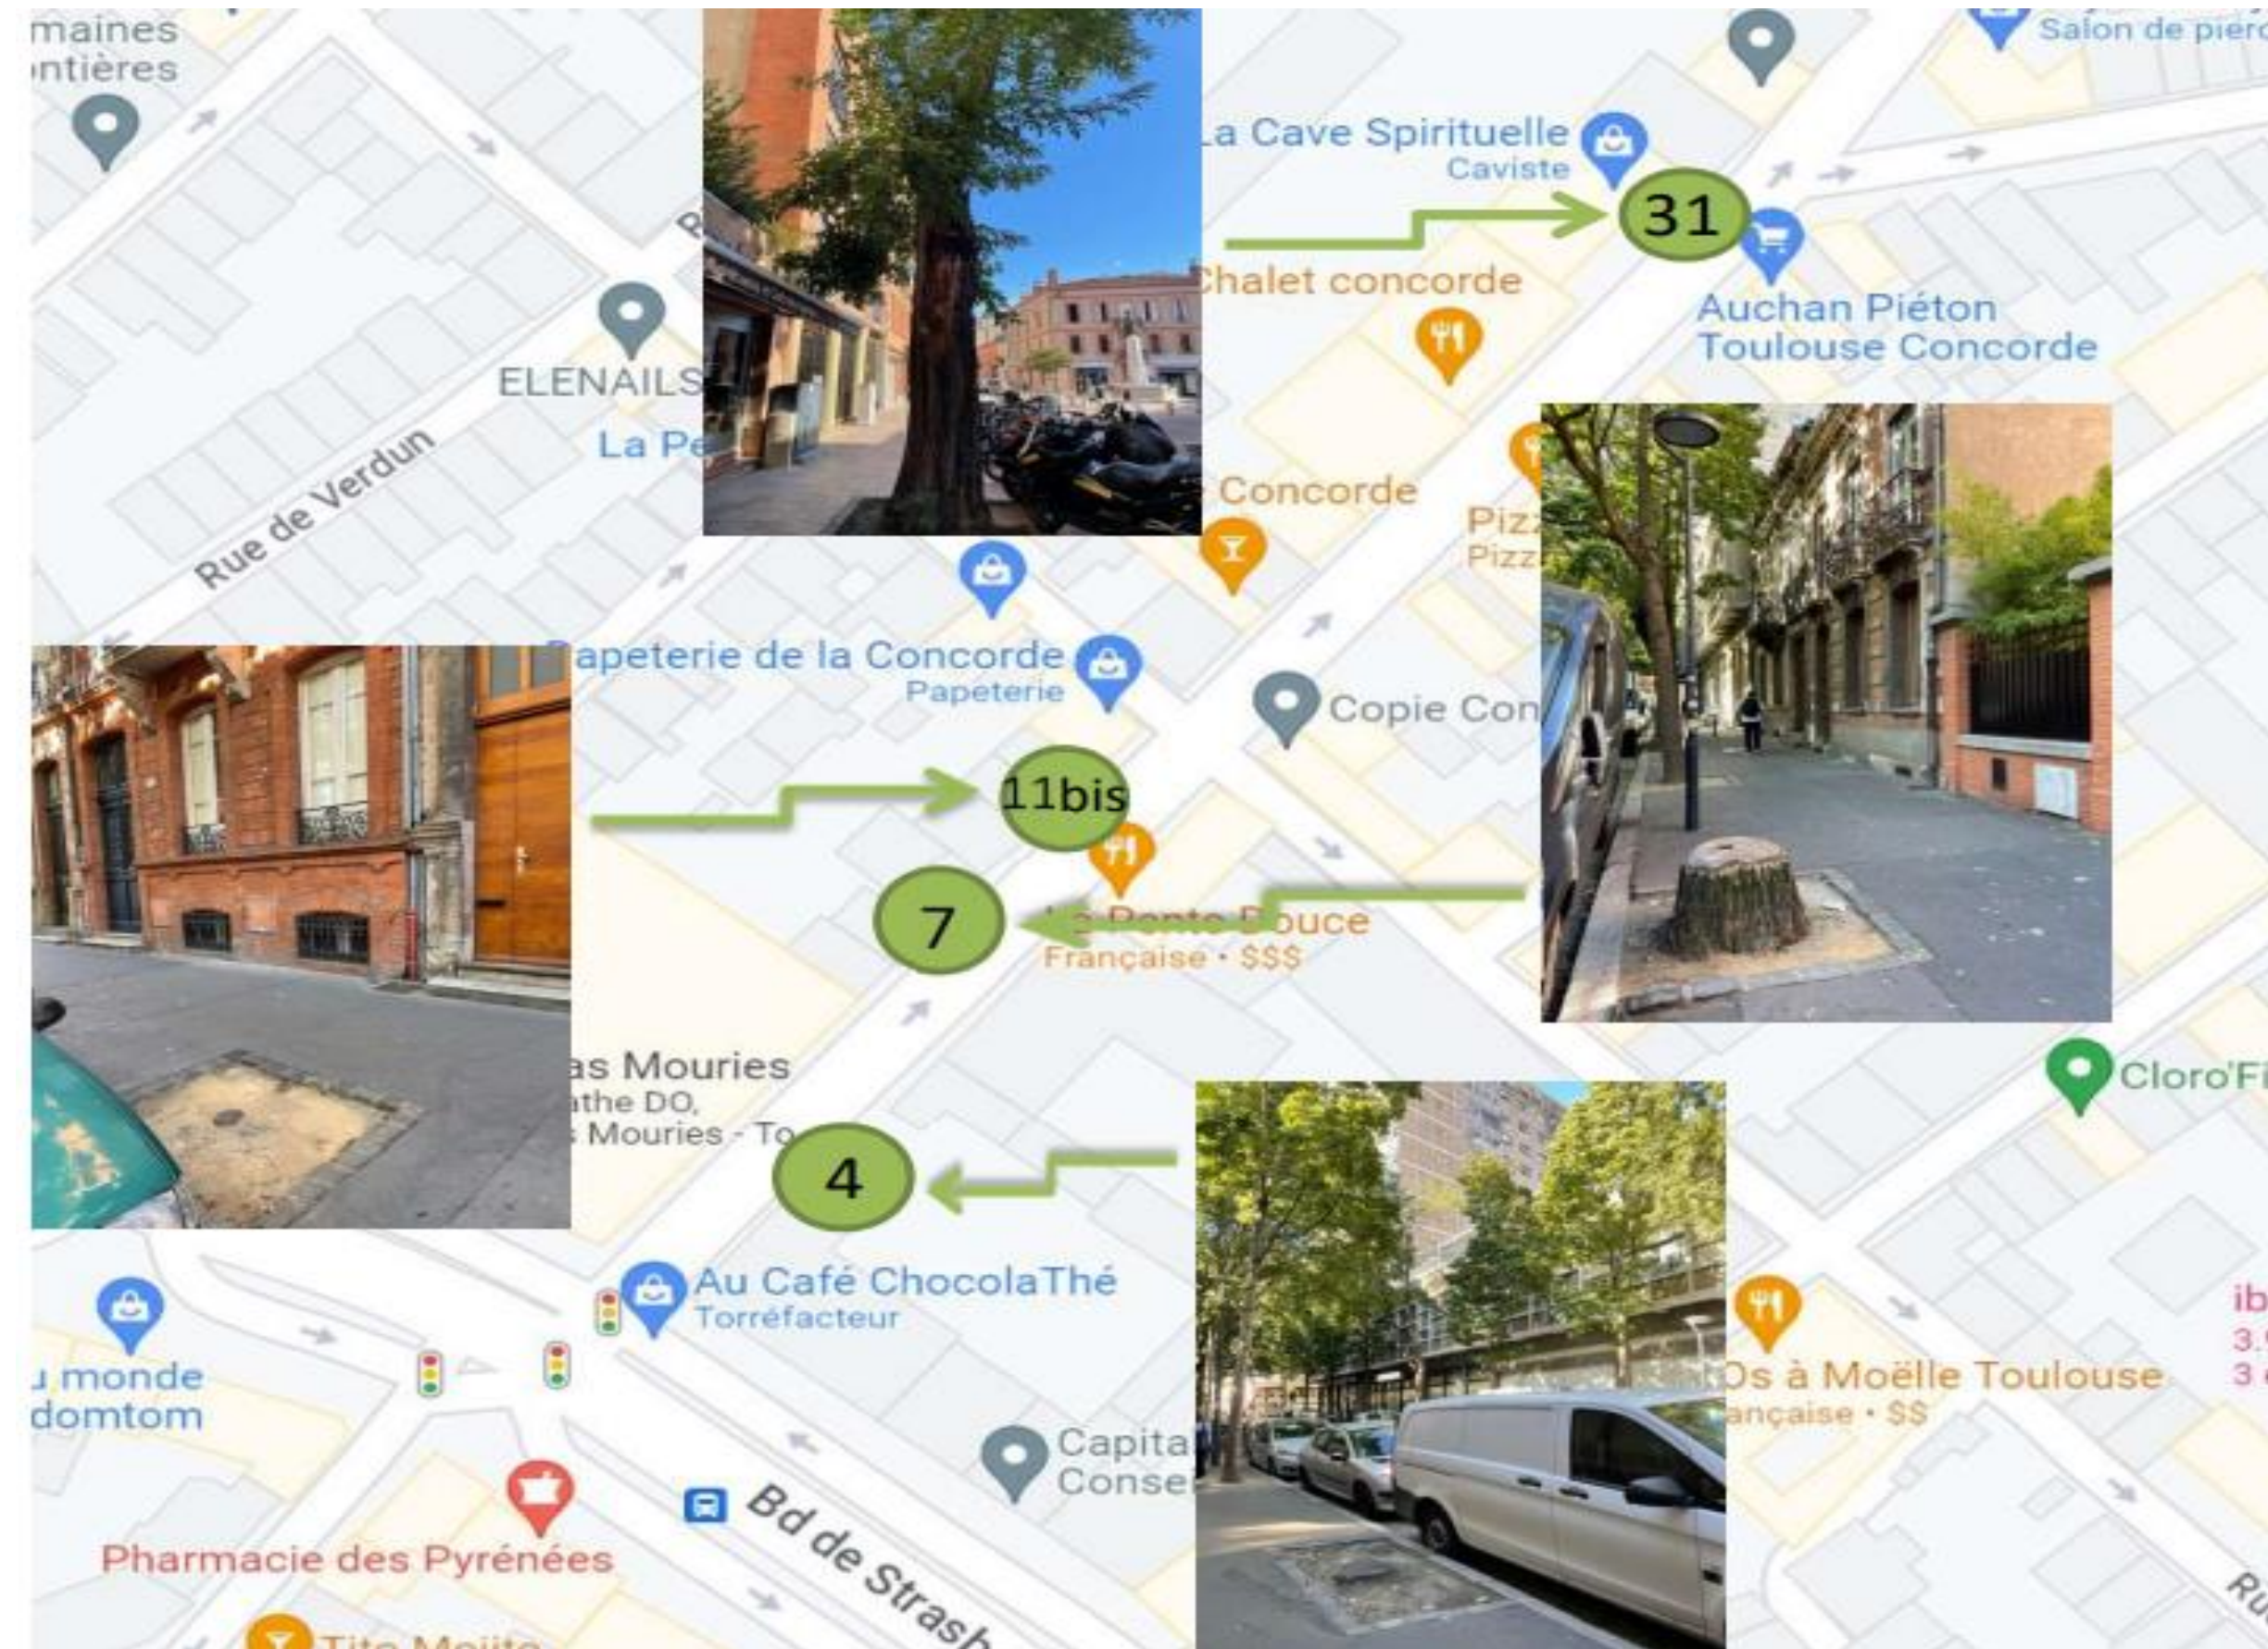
maines
ntières

Salon de pierc

La Cave Spirituelle
Caviste

31

Chalet concorde

Auchan Piéton
Toulouse Concorde

ELENAILS

La Pe

Rue de Verdun

Concorde

Pizz
Pizz

Papeterie de la Concorde
Papeterie

Copie Con

11bis

7

La Pente Douce
Française · $$$

as Mouries
athe DO,
Mouries - To

Cloro'Fi

4

Au Café ChocolaThé
Torréfacteur

u monde
domtom

Os à Moëlle Toulouse
ançaise · $$

ib
3.
3

Capita
Conse

Bd de Strasb

Pharmacie des Pyrénées

Tito Mojito

Ru